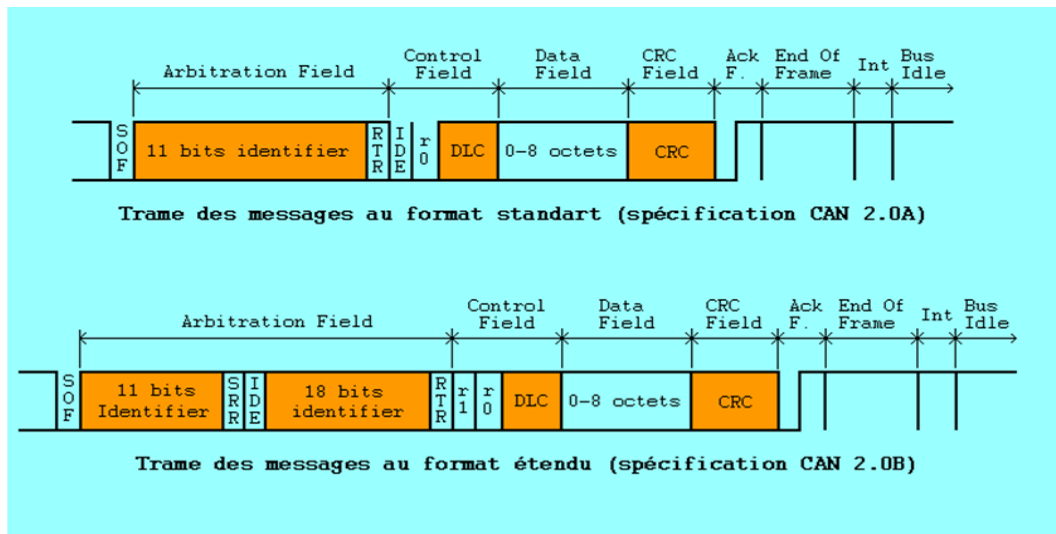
Arbitration Field

Control Field

Data Field

CRC Field

Ack F.

End Of Frame

Int

Bus Idle

SOF

11 bits identifier

RTR

IDE

r0

DLC

0-8 octets

CRC

Trame des messages au format standart (spécification CAN 2.0A)

Arbitration Field

Control Field

Data Field

CRC Field

Ack F.

End Of Frame

Int

Bus Idle

SOF

11 bits Identifier

SRR

IDE

18 bits identifier

RTR

r1

r0

DLC

0-8 octets

CRC

Trame des messages au format étendu (spécification CAN 2.0B)